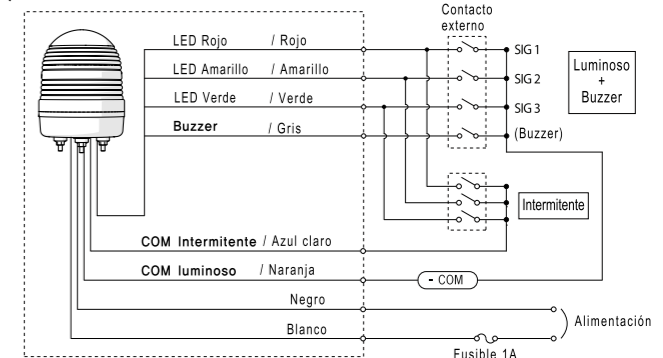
Contacto externo

LED Rojo / Rojo
LED Amarillo / Amarillo
LED Verde / Verde
Buzzer / Gris

SIG 1
SIG 2
SIG 3
(Buzzer)

Luminoso + Buzzer

Intermitente

COM Intermitente / Azul claro
COM luminoso / Naranja
- COM
Negro
Blanco
Alimentación
Fusible 1A